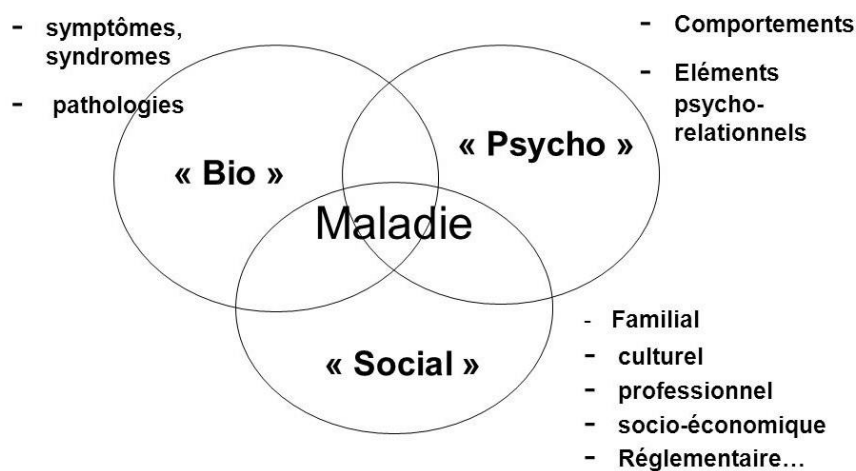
- symptômes, syndromes
- pathologies

- Comportements
- Eléments psycho-relationnels

« Bio »

« Psycho »

Maladie

« Social »

- Familial
- culturel
- professionnel
- socio-économique
- Réglementaire…